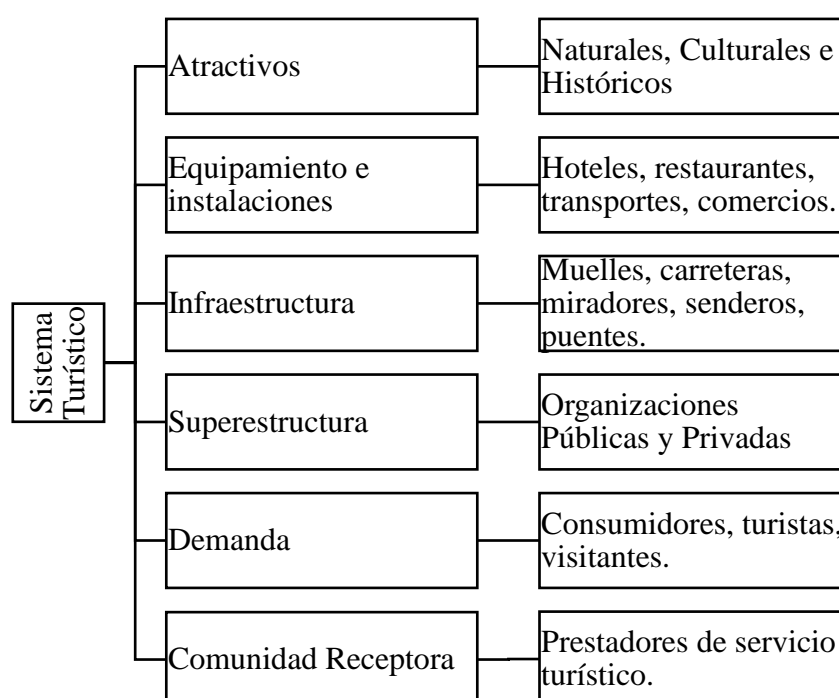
Sistema Turístico

Atractivos
Naturales, Culturales e Históricos

Equipamiento e instalaciones
Hoteles, restaurantes, transportes, comercios.

Infraestructura
Muelles, carreteras, miradores, senderos, puentes.

Superestructura
Organizaciones Públicas y Privadas

Demanda
Consumidores, turistas, visitantes.

Comunidad Receptora
Prestadores de servicio turístico.